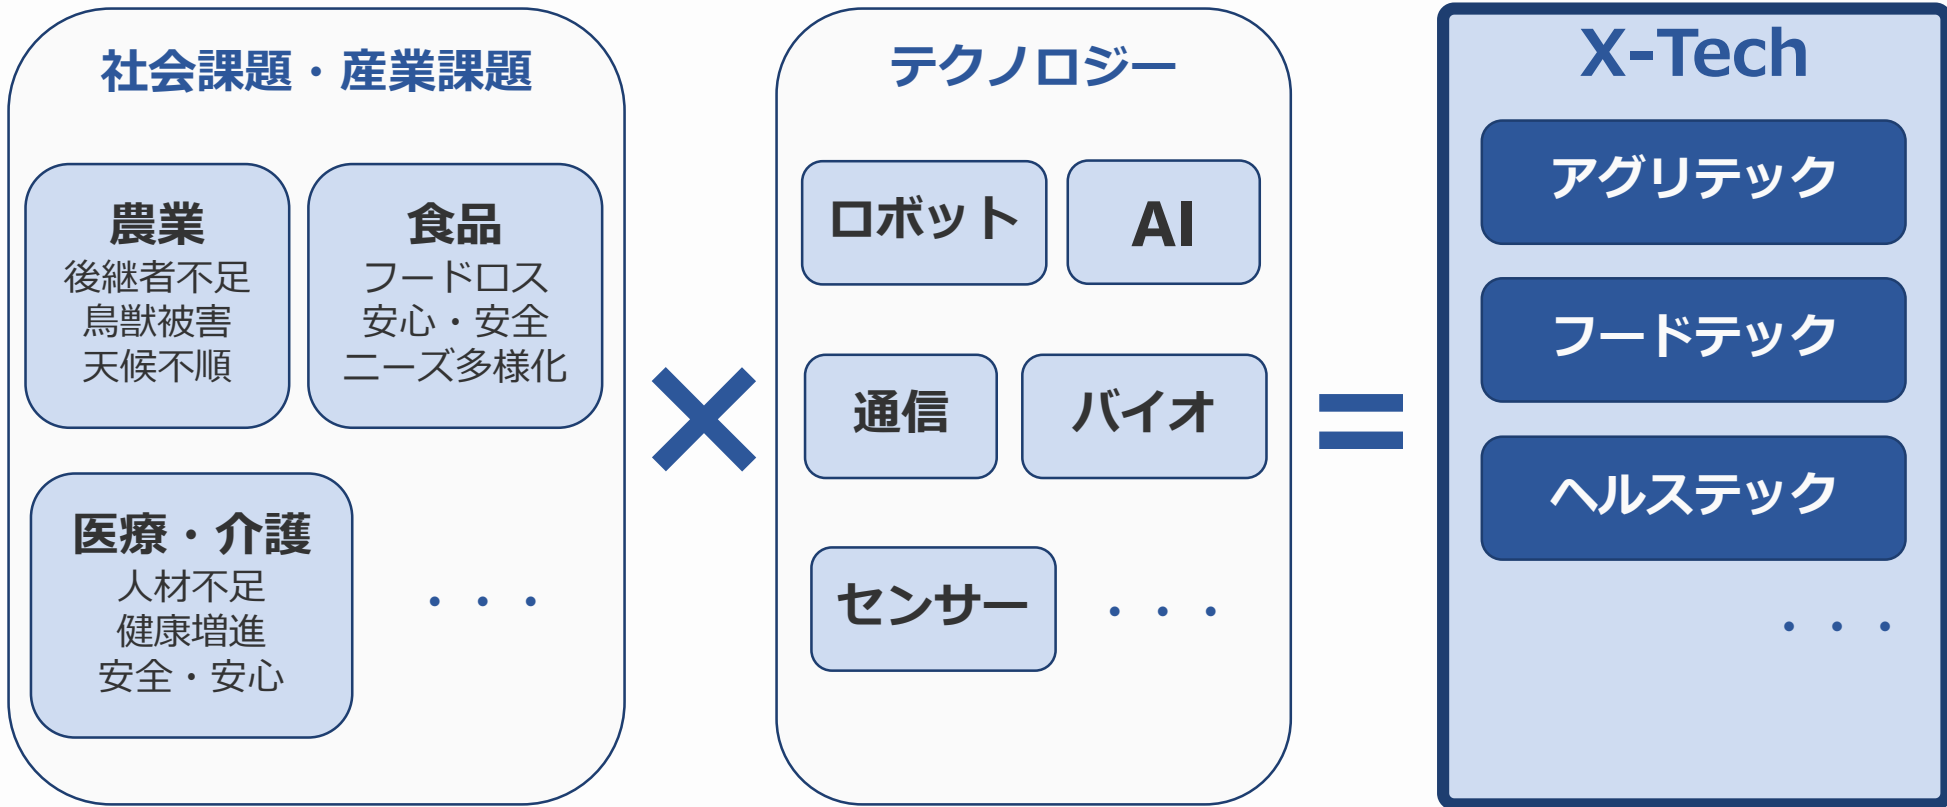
社会課題・産業課題

農業
後継者不足
鳥獣被害
天候不順

食品
フードロス
安心・安全
ニーズ多様化

医療・介護
人材不足
健康増進
安全・安心

・・・

×

テクノロジー

ロボット

AI

通信

バイオ

センサー

・・・

=

X-Tech

アグリテック

フードテック

ヘルステック

・・・